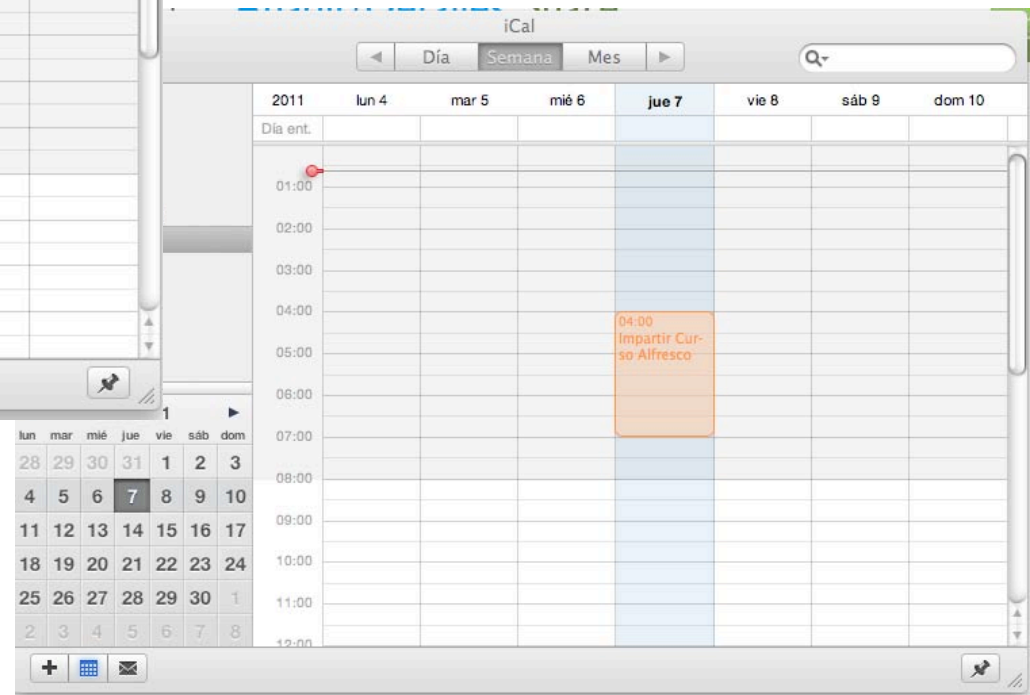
iCal

Día Semana Mes

| 2011 | lun 4 | mar 5 | mié 6 | jue 7 | vie 8 | sáb 9 | dom 10 |
|---|---|---|---|---|---|---|---|
| Día ent. | | | | | | | |

01:00
02:00
03:00
04:00
05:00
06:00
07:00
08:00
09:00
10:00
11:00
12:00

04:00
Impartir Curso Alfresco

1

| lun | mar | mié | jue | vie | sáb | dom |
|---|---|---|---|---|---|---|
| 28 | 29 | 30 | 31 | 1 | 2 | 3 |
| 4 | 5 | 6 | 7 | 8 | 9 | 10 |
| 11 | 12 | 13 | 14 | 15 | 16 | 17 |
| 18 | 19 | 20 | 21 | 22 | 23 | 24 |
| 25 | 26 | 27 | 28 | 29 | 30 | 1 |
| 2 | 3 | 4 | 5 | 6 | 7 | 8 |

+